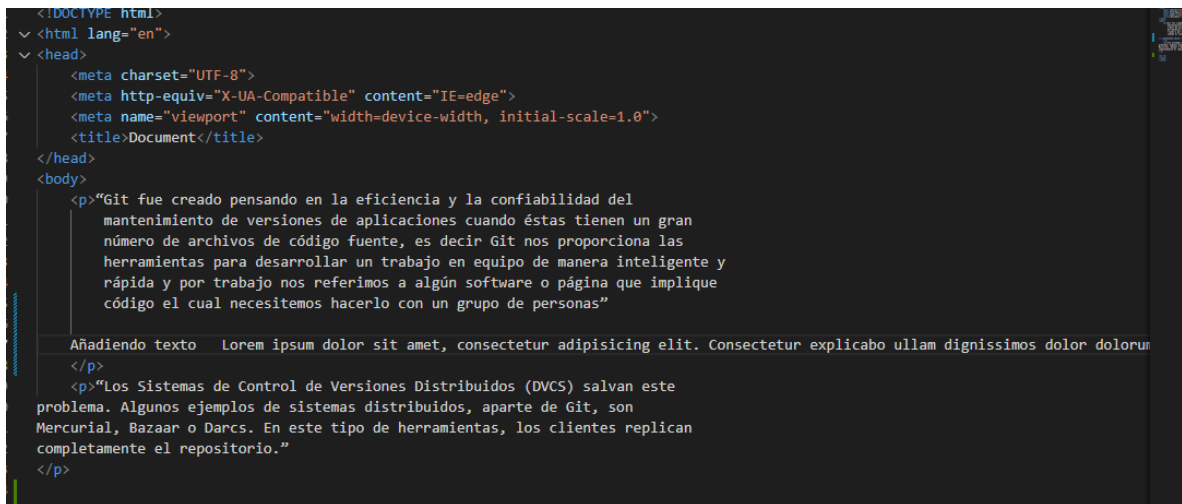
<!DOCTYPE html>
<html lang="en">
<head>
<meta charset="UTF-8">
<meta http-equiv="X-UA-Compatible" content="IE=edge">
<meta name="viewport" content="width=device-width, initial-scale=1.0">
<title>Document</title>
</head>
<body>
<p>“Git fue creado pensando en la eficiencia y la confiabilidad del mantenimiento de versiones de aplicaciones cuando éstas tienen un gran número de archivos de código fuente, es decir Git nos proporciona las herramientas para desarrollar un trabajo en equipo de manera inteligente y rápida y por trabajo nos referimos a algún software o página que implique código el cual necesitemos hacerlo con un grupo de personas”

Añadiendo texto Lorem ipsum dolor sit amet, consectetur adipisicing elit. Consectetur explicabo ullam dignissimos dolor dolorum
</p>
<p>“Los Sistemas de Control de Versiones Distribuidos (DVCS) salvan este problema. Algunos ejemplos de sistemas distribuidos, aparte de Git, son Mercurial, Bazaar o Darcs. En este tipo de herramientas, los clientes replican completamente el repositorio.”
</p>